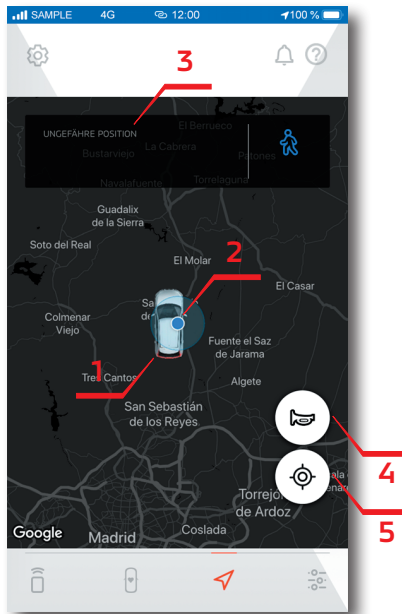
SAMPLE 4G 12:00 100 %

3

UNGEFÄHRE POSITION

El Berrueco
Bustarviejo
La Cabrera
Patones
Navalafuente
Torrelaguna

Guadalix de la Sierra

2

Soto del Real

El Molar

El Casar

Colmenar Viejo

Sa

Fuente el Saz de Jarama

1

Algete

Tres Cantos

San Sebastián de los Reyes

4

5

Torrejón de Ardoz

Google

Madrid

Coslada